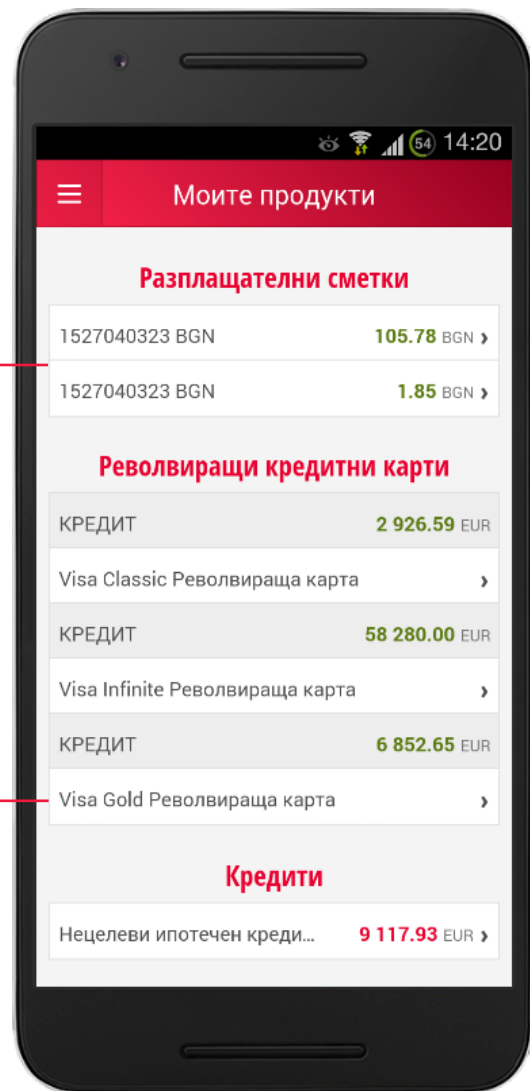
54 14:20

Моите продукти

Разплащателни сметки

1527040323 BGN 105.78 BGN ›

1527040323 BGN 1.85 BGN ›

Револвиращи кредитни карти

КРЕДИТ 2 926.59 EUR

Visa Classic Револвираща карта ›

КРЕДИТ 58 280.00 EUR

Visa Infinite Револвираща карта ›

КРЕДИТ 6 852.65 EUR

Visa Gold Револвираща карта ›

Кредити

Нецелеви ипотечен креди... 9 117.93 EUR ›